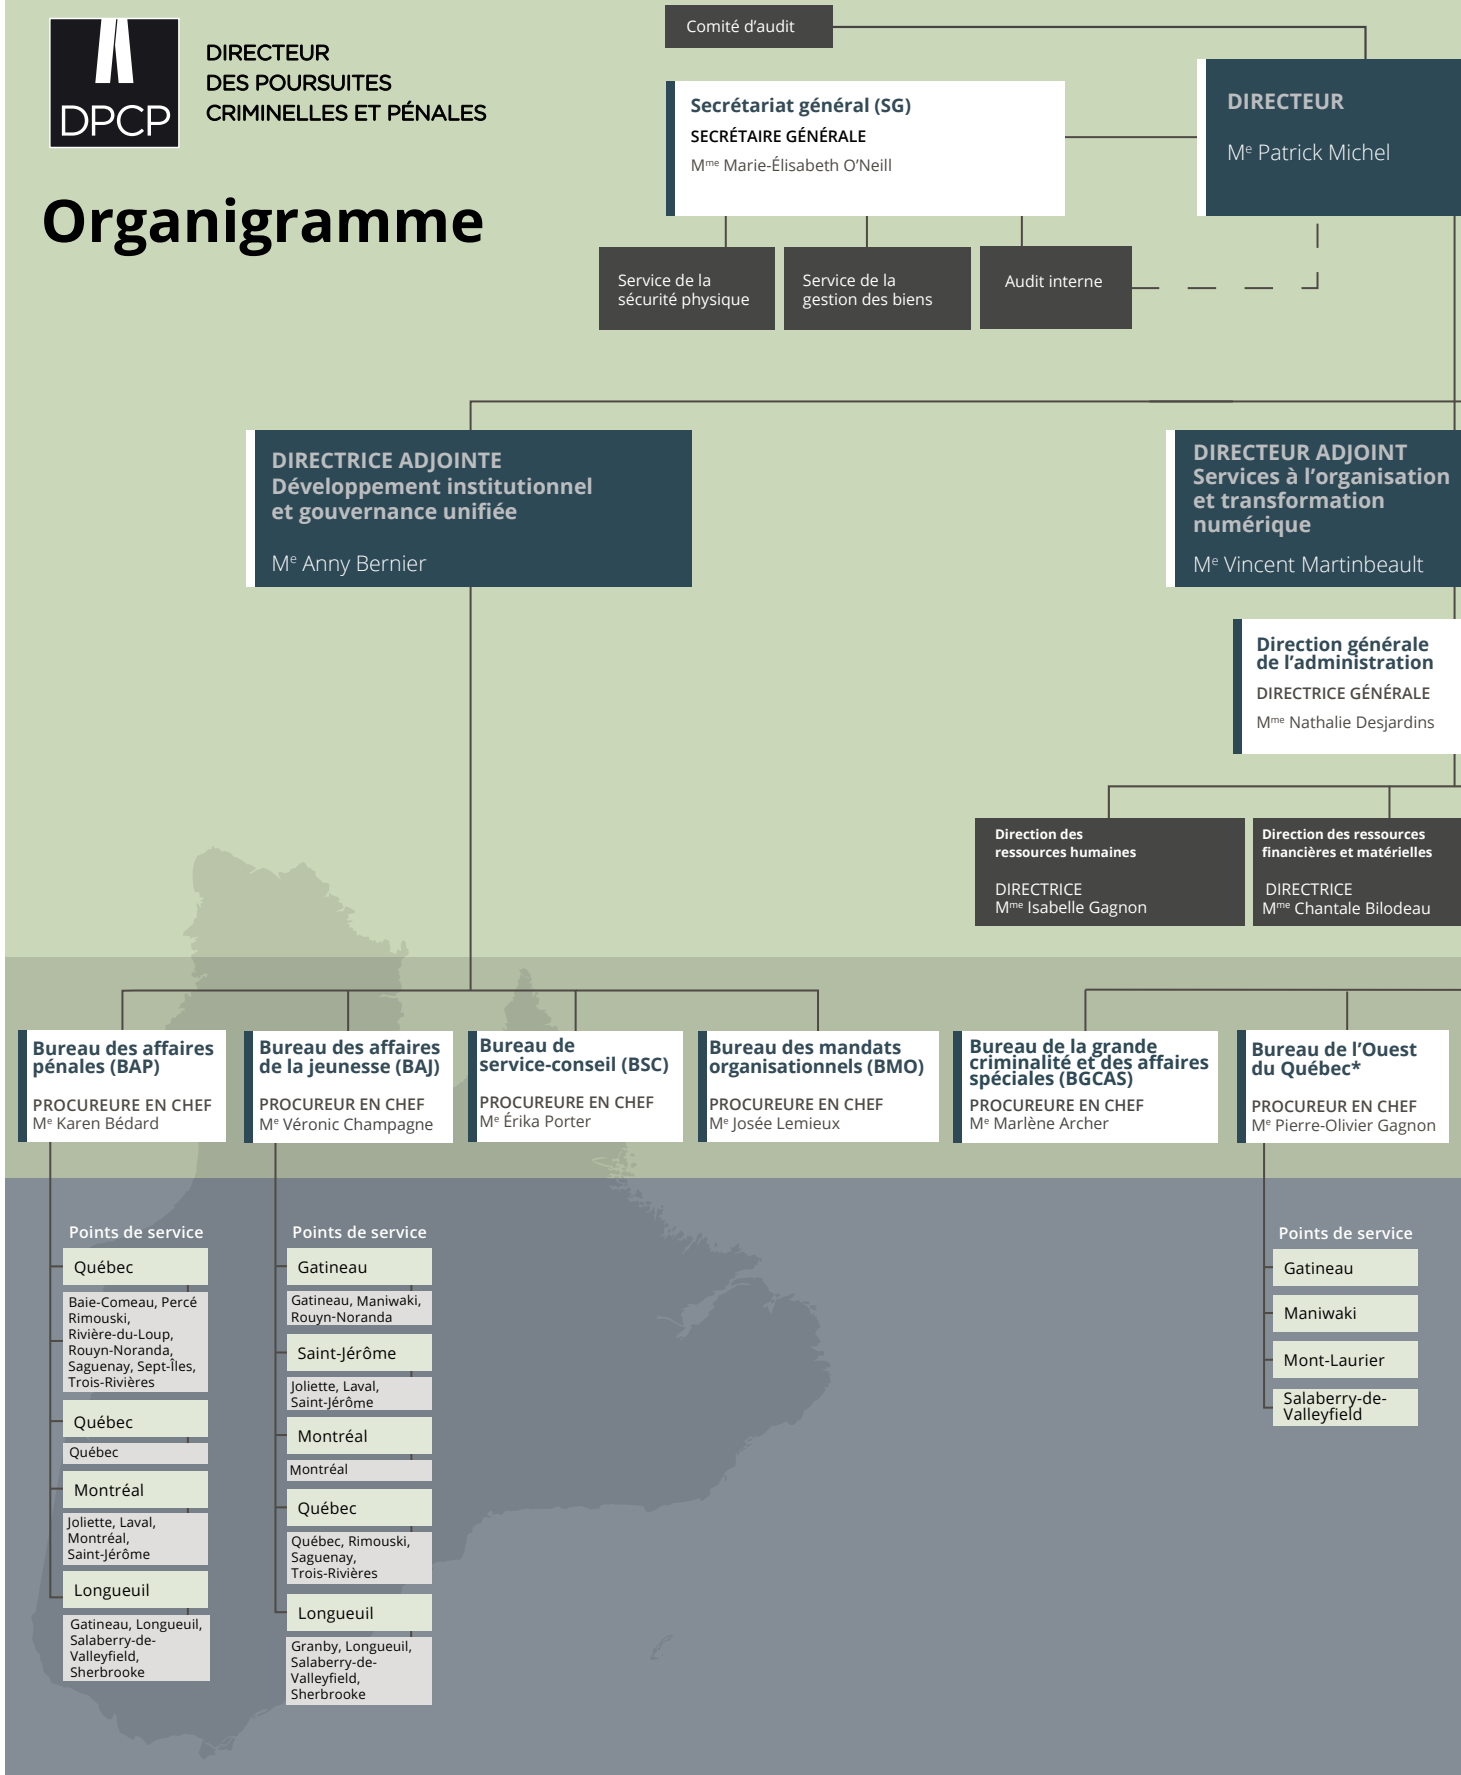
DPCP

DIRECTEUR DES POURSUITES CRIMINELLES ET PÉNALES

Organigramme

Comité d'audit

Secrétariat général (SG)
SECRÉTAIRE GÉNÉRALE
M$^{me}$ Marie-Élisabeth O'Neill

DIRECTEUR
M$^e$ Patrick Michel

Service de la sécurité physique

Service de la gestion des biens

Audit interne

DIRECTRICE ADJOINTE
Développement institutionnel et gouvernance unifiée
M$^e$ Anny Bernier

DIRECTEUR ADJOINT
Services à l'organisation et transformation numérique
M$^e$ Vincent Martinbeault

Direction générale de l'administration
DIRECTRICE GÉNÉRALE
M$^{me}$ Nathalie Desjardins

Direction des ressources humaines
DIRECTRICE
M$^{me}$ Isabelle Gagnon

Direction des ressources financières et matérielles
DIRECTRICE
M$^{me}$ Chantale Bilodeau

Bureau des affaires pénales (BAP)
PROCUREURE EN CHEF
M$^e$ Karen Bédard

Bureau des affaires de la jeunesse (BAJ)
PROCUREUR EN CHEF
M$^e$ Véronic Champagne

Bureau de service-conseil (BSC)
PROCUREURE EN CHEF
M$^e$ Érika Porter

Bureau des mandats organisationnels (BMO)
PROCUREURE EN CHEF
M$^e$ Josée Lemieux

Bureau de la grande criminalité et des affaires spéciales (BGCAS)
PROCUREURE EN CHEF
M$^e$ Marlène Archer

Bureau de l'Ouest du Québec*
PROCUREUR EN CHEF
M$^e$ Pierre-Olivier Gagnon

Points de service
Québec
Baie-Comeau, Percé Rimouski, Rivière-du-Loup, Rouyn-Noranda, Saguenay, Sept-Îles, Trois-Rivières
Québec
Québec
Montréal
Joliette, Laval, Montréal, Saint-Jérôme
Longueuil
Gatineau, Longueuil, Salaberry-de-Valleyfield, Sherbrooke

Points de service
Gatineau
Gatineau, Maniwaki, Rouyn-Noranda
Saint-Jérôme
Joliette, Laval, Saint-Jérôme
Montréal
Montréal
Québec
Québec, Rimouski, Saguenay, Trois-Rivières
Longueuil
Granby, Longueuil, Salaberry-de-Valleyfield, Sherbrooke

Points de service
Gatineau
Maniwaki
Mont-Laurier
Salaberry-de-Valleyfield